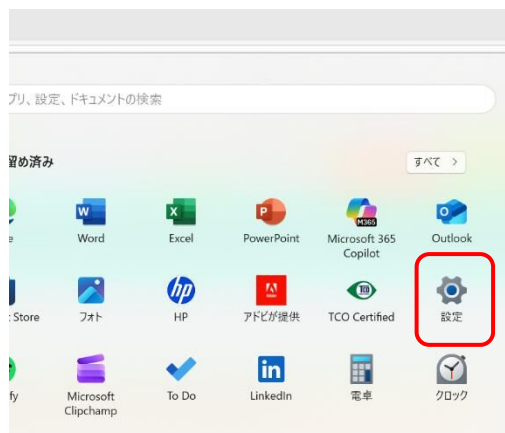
プリ、設定、ドキュメントの検索

留め済み

すべて >

e

Word

Excel

PowerPoint

Microsoft 365 Copilot

Outlook

Store

フォト

HP

アドビが提供

TCO Certified

設定

fy

Microsoft Clipchamp

To Do

LinkedIn

電卓

クロック